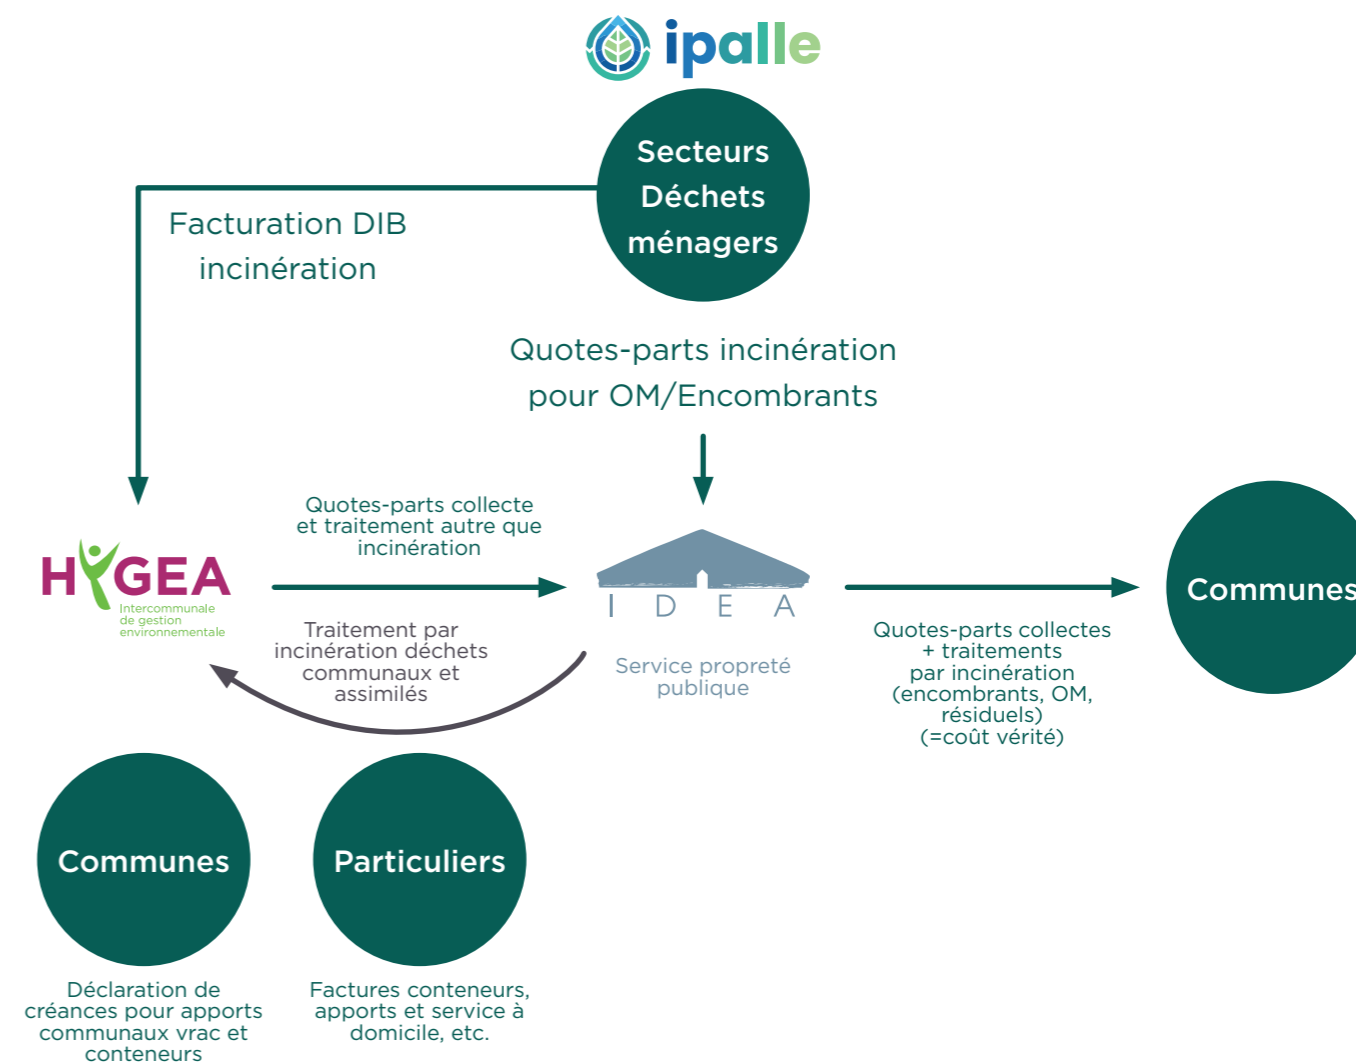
ipalle

Secteurs Déchets ménagers

Facturation DIB incinération

Quotes-parts incinération pour OM/Encombrants

Quotes-parts collecte et traitement autre que incinération

HYGEA
Intercommunale de gestion environnementale

Traitement par incinération déchets communaux et assimilés

I D E A
Service propreté publique

Quotes-parts collectes + traitements par incinération (encombrants, OM, résiduels) (=coût vérité)

Communes

Communes

Déclaration de créances pour apports communaux vrac et conteneurs

Particuliers

Factures conteneurs, apports et service à domicile, etc.